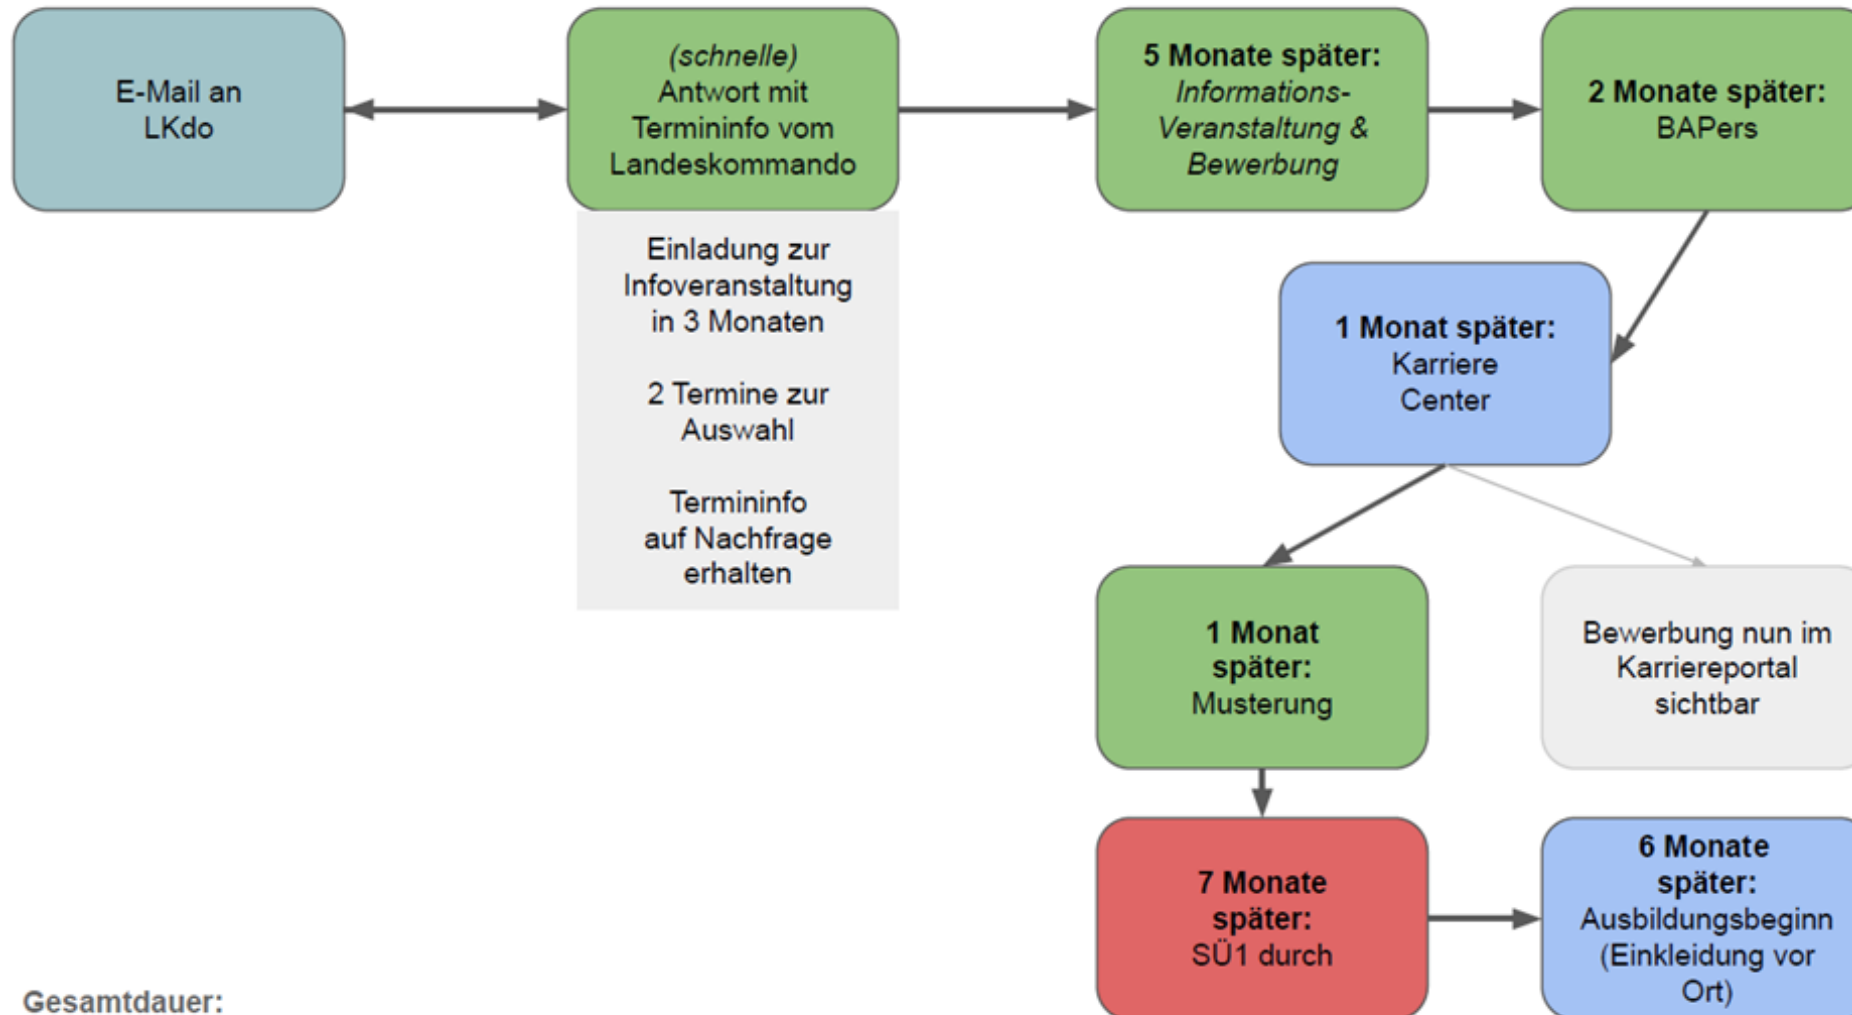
E-Mail an LKdo

(schnelle) Antwort mit Termininfo vom Landeskommando

Einladung zur Infoveranstaltung in 3 Monaten

2 Termine zur Auswahl

Termininfo auf Nachfrage erhalten

5 Monate später: Informations-Veranstaltung & Bewerbung

2 Monate später: BAPers

1 Monat später: Karriere Center

1 Monat später: Musterung

Bewerbung nun im Karriereportal sichtbar

7 Monate später: SÜ1 durch

6 Monate später: Ausbildungsbeginn (Einkleidung vor Ort)

Gesamtdauer: